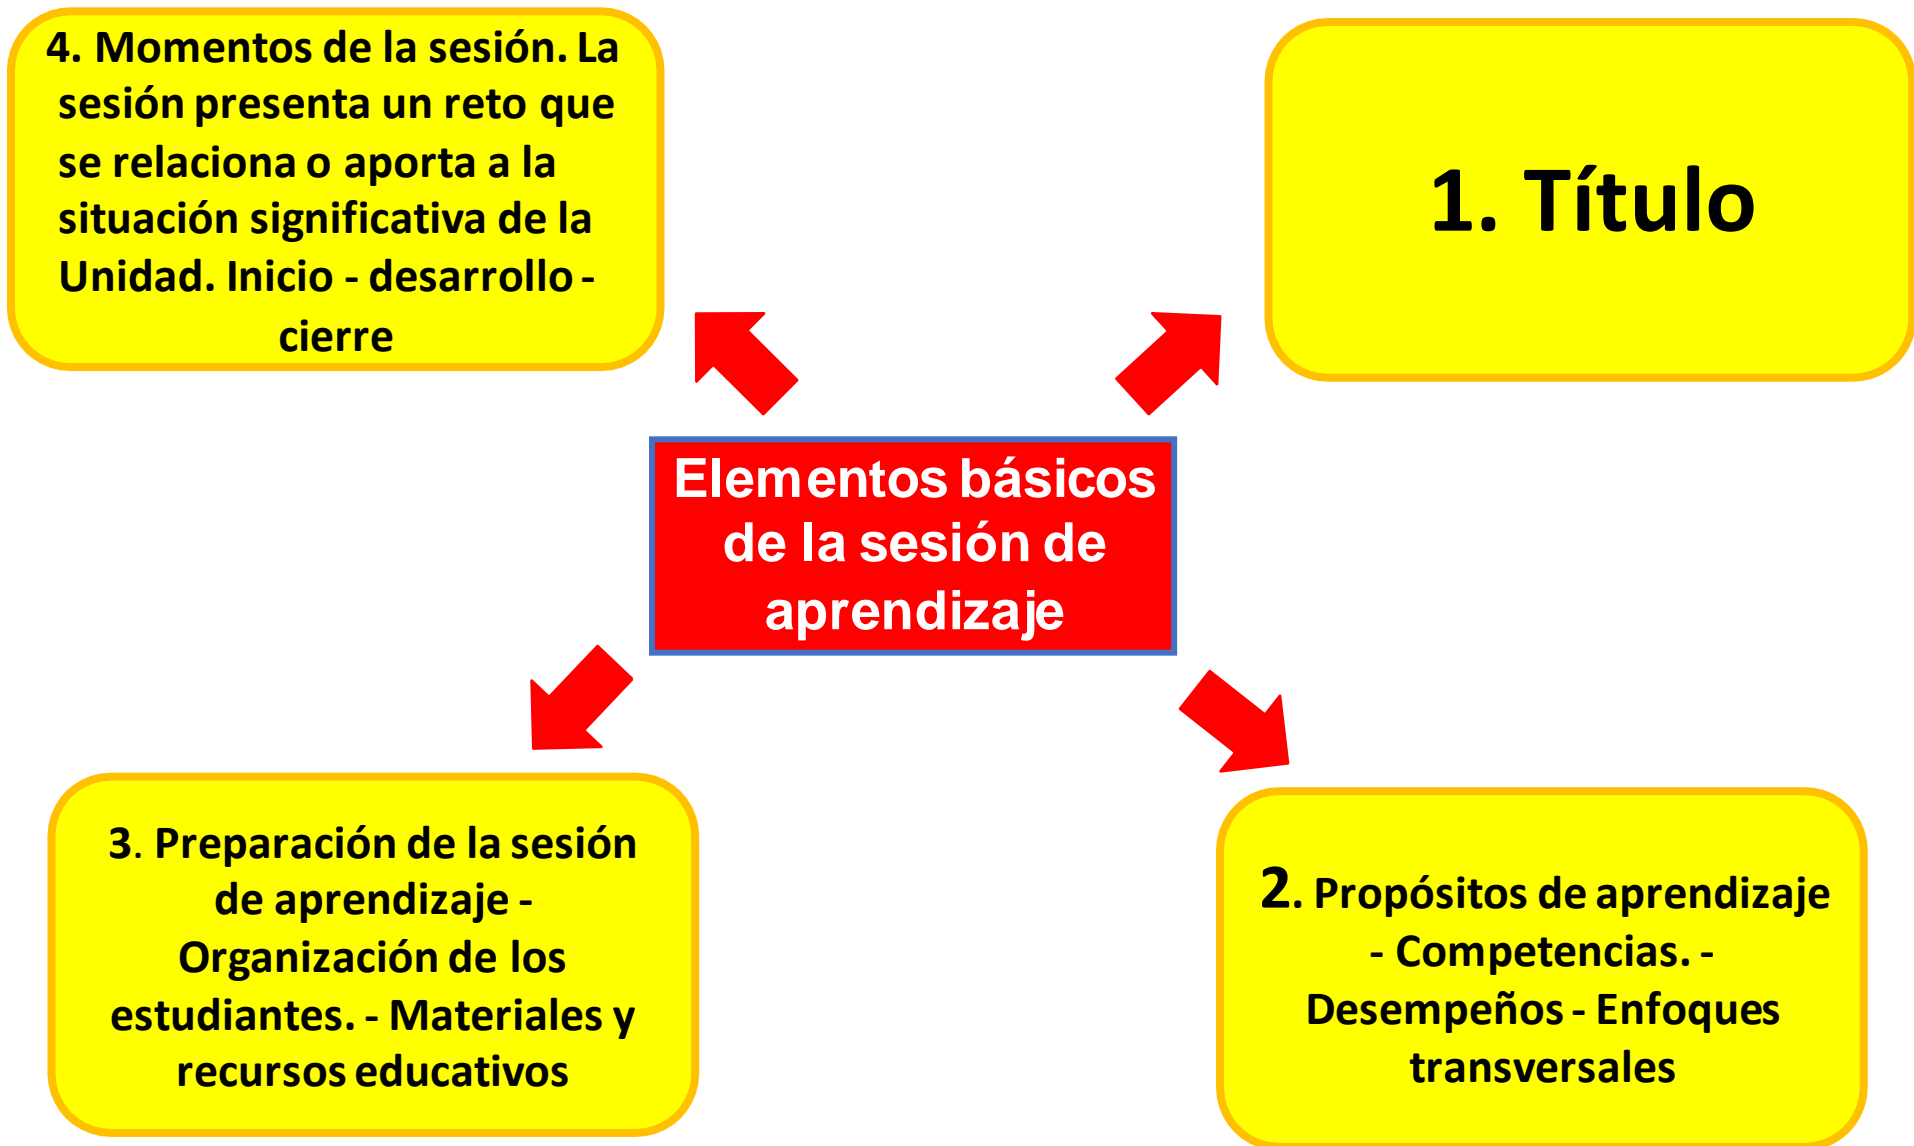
4. Momentos de la sesión. La sesión presenta un reto que se relaciona o aporta a la situación significativa de la Unidad. Inicio - desarrollo - cierre

1. Título

Elementos básicos de la sesión de aprendizaje

3. Preparación de la sesión de aprendizaje - Organización de los estudiantes. - Materiales y recursos educativos

2. Propósitos de aprendizaje - Competencias. - Desempeños - Enfoques transversales